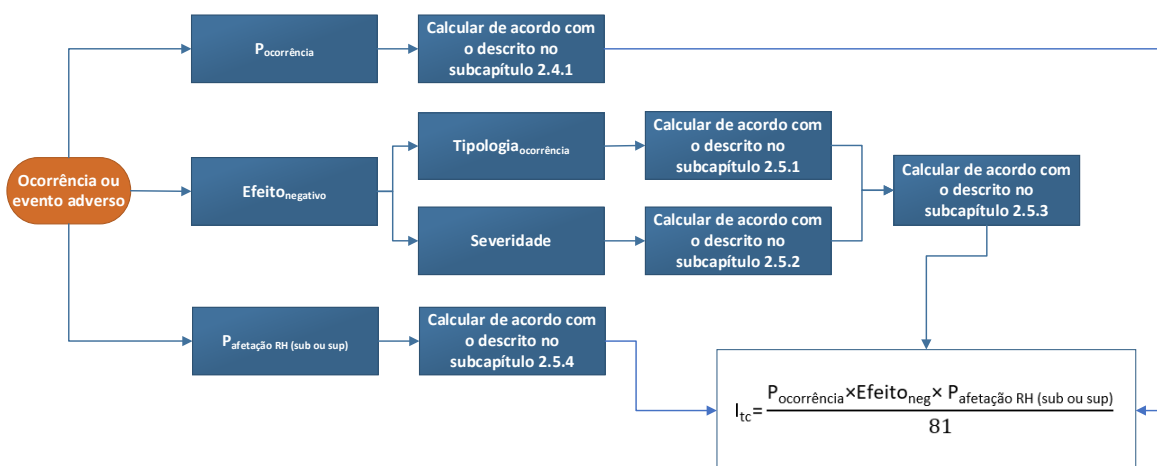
Ocorrência ou evento adverso

$P_{ocorrência}$

Calcular de acordo com o descrito no subcapítulo 2.4.1

$Efeito_{negativo}$

$Tipologia_{ocorrência}$

Calcular de acordo com o descrito no subcapítulo 2.5.1

Severidade

Calcular de acordo com o descrito no subcapítulo 2.5.2

Calcular de acordo com o descrito no subcapítulo 2.5.3

$P_{afetação\ RH\ (sub\ ou\ sup)}$

Calcular de acordo com o descrito no subcapítulo 2.5.4

$I_{tc}=\frac{P_{ocorrência}\times Efeito_{neg}\times P_{afetação\ RH\ (sub\ ou\ sup)}}{81}$